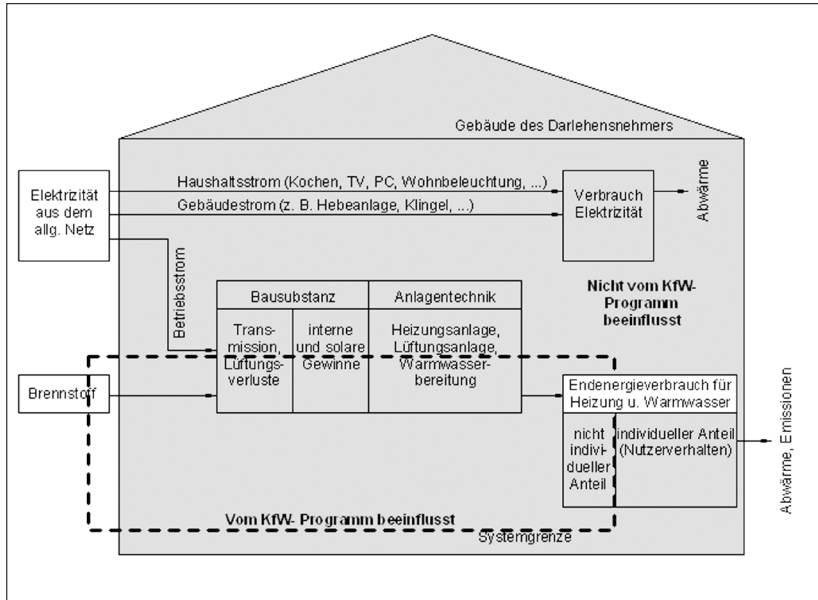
Gebäude des Darlehensnehmers

Elektrizität aus dem allg. Netz

Haushaltsstrom (Kochen, TV, PC, Wohnbeleuchtung, ...)

Gebäudestrom (z. B. Hebeanlage, Klingel, ...)

Verbrauch Elektrizität

Abwärme

Betriebsstrom

Nicht vom KfW-Programm beeinflusst

| Bausubstanz | | Anlagentechnik |
|---|---|---|
| Transmission, Lüftungsverluste | interne und solare Gewinne | Heizungsanlage, Lüftungsanlage, Warmwasserbereitung |

Brennstoff

Endenergieverbrauch für Heizung u. Warmwasser

nicht individueller Anteil

individueller Anteil (Nutzerverhalten)

Abwärme, Emissionen

Vom KfW- Programm beeinflusst

Systemgrenze